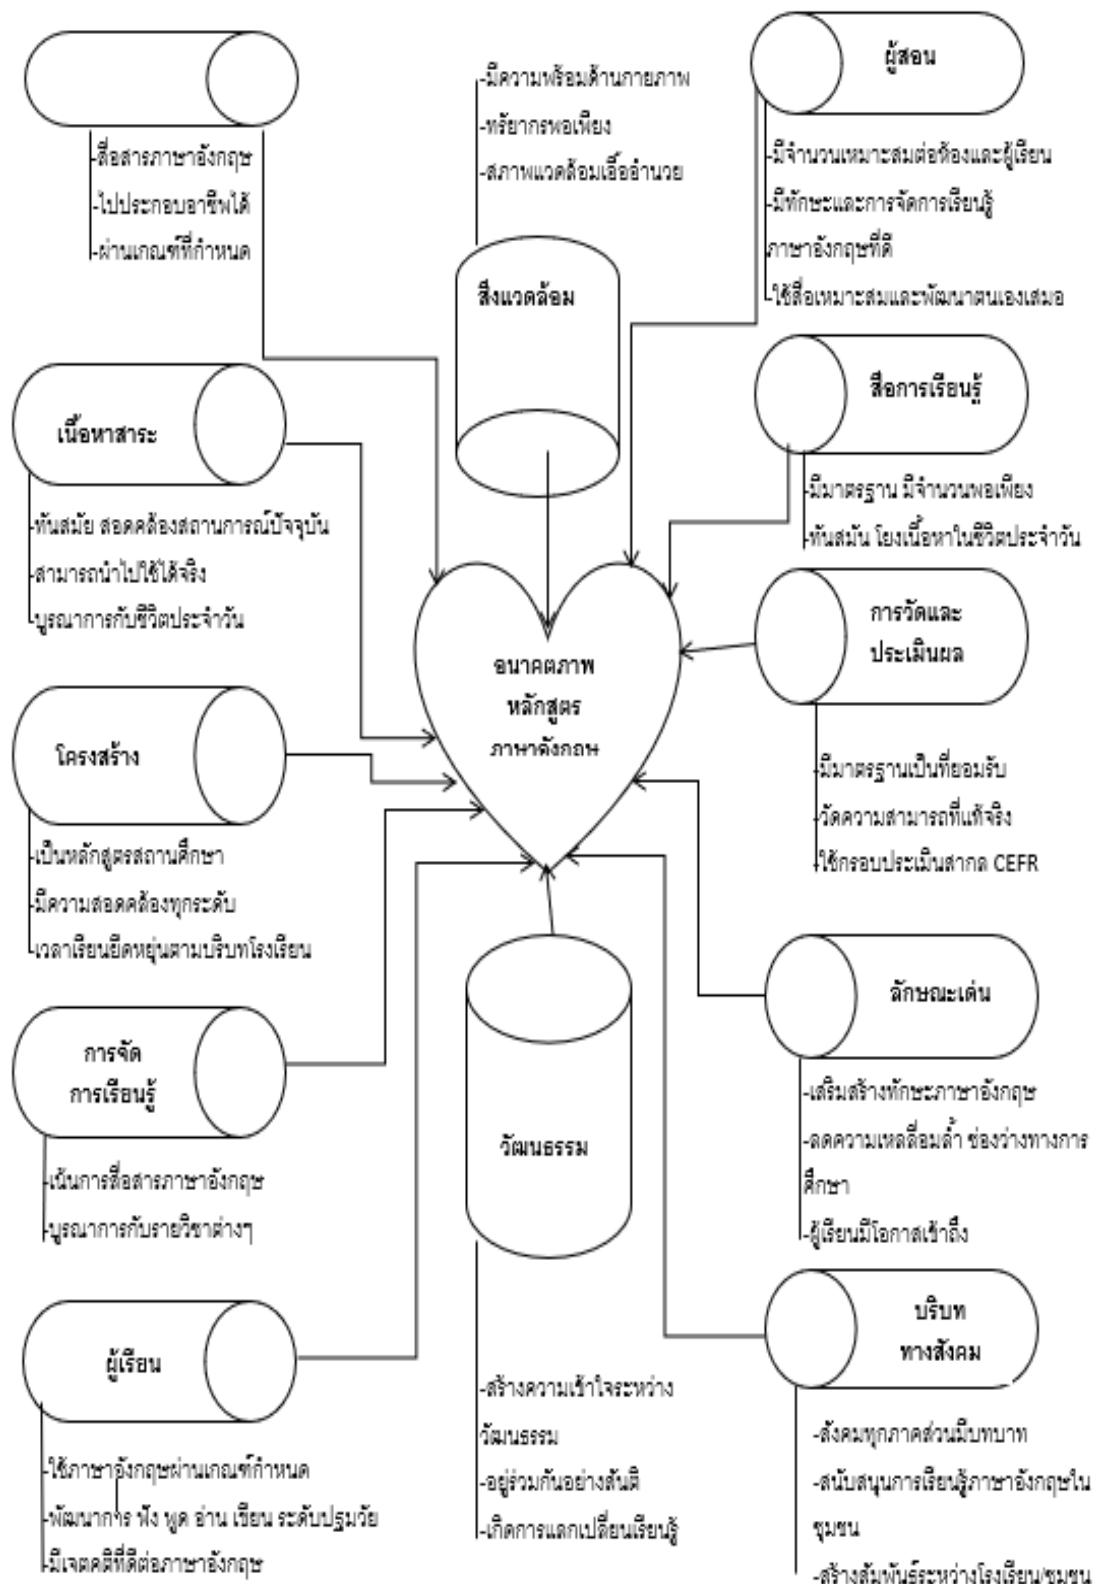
-สื่อสารภาษาอังกฤษ
-ไปประกอบอาชีพได้
-ผ่านเกณฑ์ที่กำหนด

-มีความพร้อมด้านกายภาพ
-ทรัยากรพอเพียง
-สภาพแวดล้อมเอื้ออำนวย

สิ่งแวดล้อม

ผู้สอน

-มีจำนวนเหมาะสมต่อห้องและผู้เรียน
-มีทักษะและการจัดการเรียนรู้ภาษาอังกฤษที่ดี
-ใช้สื่อเหมาะสมและพัฒนาตนเองเสมอ

สื่อการเรียนรู้

-มีมาตรฐาน มีจำนวนพอเพียง
-ทันสมัย โยงเนื้อหาในชีวิตประจำวัน

เนื้อหาสาระ

-ทันสมัย สอดคล้องสถานการณ์ปัจจุบัน
-สามารถนำไปใช้ได้จริง
-บูรณาการกับชีวิตประจำวัน

การวัดและประเมินผล

อนาคตภาพ
หลักสูตร
ภาษาอังกฤษ

โครงสร้าง

-มีมาตรฐานเป็นที่ยอมรับ
-วัดความสามารถที่แท้จริง
-ใช้กรอบประเมินสากล CEFR

-เป็นหลักสูตรสถานศึกษา
-มีความสอดคล้องทุกระดับ
-เวลาเรียนยืดหยุ่นตามบริบทโรงเรียน

ลักษณะเด่น

การจัดการเรียนรู้

-เสริมสร้างทักษะภาษาอังกฤษ
-ลดความเหลื่อมล้ำ ช่องว่างทางการศึกษา
-ผู้เรียนมีโอกาสเข้าถึง

วัฒนธรรม

-เน้นการสื่อสารภาษาอังกฤษ
-บูรณาการกับรายวิชาต่างๆ

บริบททางสังคม

ผู้เรียน

-สร้างความเข้าใจระหว่างวัฒนธรรม
-อยู่ร่วมกันอย่างสันติ
-เกิดการแลกเปลี่ยนเรียนรู้

-ใช้ภาษาอังกฤษผ่านเกณฑ์กำหนด
-พัฒนาการ ฟัง พูด อ่าน เขียน ระดับปฐมวัย
-มีเจตคติที่ดีต่อภาษาอังกฤษ

-สังคมทุกภาคส่วนมีบทบาท
-สนับสนุนการเรียนรู้ภาษาอังกฤษในชุมชน
-สร้างสัมพันธ์ระหว่างโรงเรียน/ชุมชน